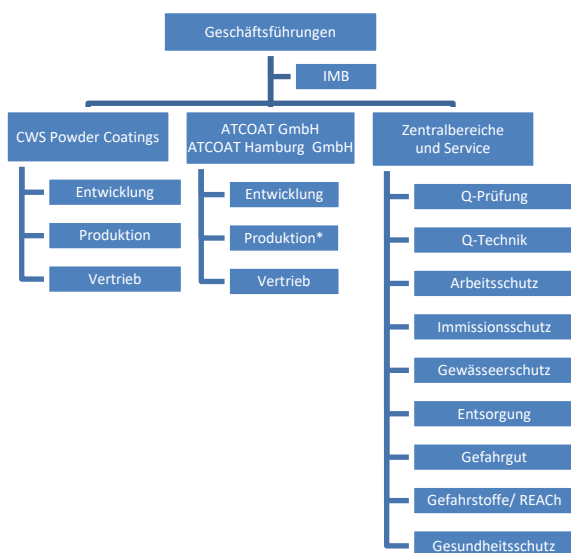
Geschäftsführungen

IMB

CWS Powder Coatings

Entwicklung

Produktion

Vertrieb

ATCOAT GmbH
ATCOAT Hamburg GmbH

Entwicklung

Produktion*

Vertrieb

Zentralbereiche und Service

Q-Prüfung

Q-Technik

Arbeitsschutz

Immissionsschutz

Gewässeerschutz

Entsorgung

Gefahrgut

Gefahrstoffe/ REACh

Gesundheitsschutz